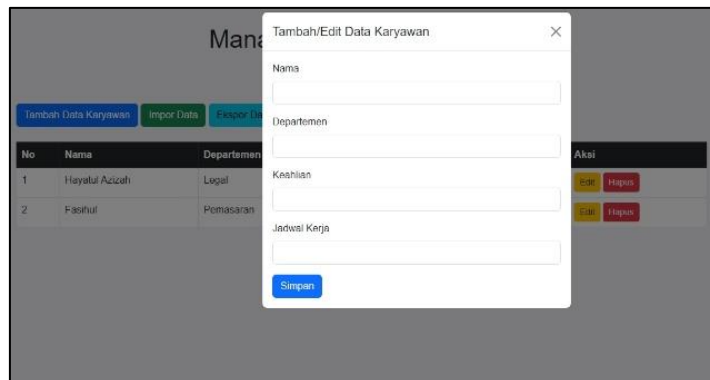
Mana

Tambah Data Karyawan | Impor Data | Ekspor Da

| No | Nama | Departemen | Aksi |
|---|---|---|---|
| 1 | Hayatul Azizah | Legal | Edit Hapus |
| 2 | Fasihul | Pemasaran | Edit Hapus |

Tambah/Edit Data Karyawan ×

Nama

Departemen

Keahlian

Jadwal Kerja

Simpan